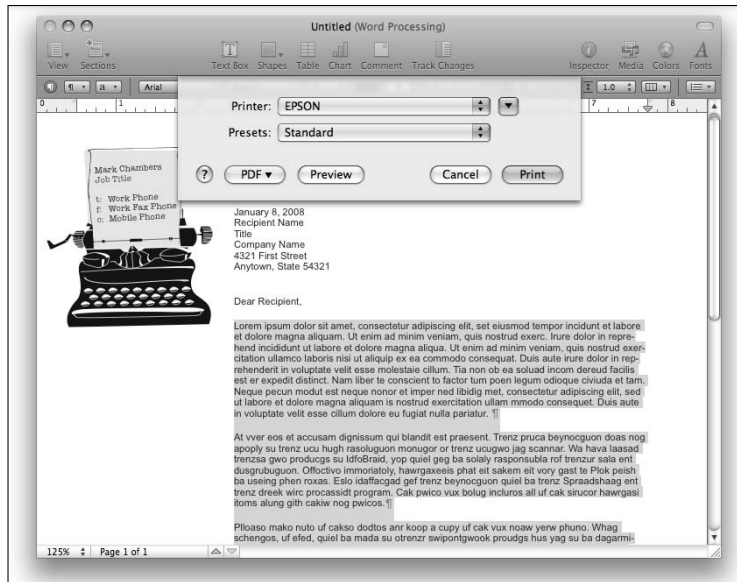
Untitled (Word Processing)

View Sections Text Box Shapes Table Chart Comment Track Changes Inspector Media Colors Fonts

¶ a Arial 1.0

Printer: EPSON

Presets: Standard

? PDF ▾ Preview Cancel Print

Mark Chambers
Job Title

t: Work Phone
f: Work Fax Phone
c: Mobile Phone

January 8, 2008
Recipient Name
Title
Company Name
4321 First Street
Anytown, State 54321

Dear Recipient,

Lorem ipsum dolor sit amet, consectetur adipiscing elit, set eiusmod tempor incidunt et labore et dolore magna aliquam. Ut enim ad minim veniam, quis nostrud exerc. Irure dolor in reprehend incididunt ut labore et dolore magna aliqua. Ut enim ad minim veniam, quis nostrud exercitation ullamco laboris nisi ut aliquip ex ea commodo consequat. Duis aute irure dolor in reprehenderit in voluptate velit esse molestaie cillum. Tia non ob ea soluad incom dereud facilis est er expedit distinct. Nam liber te conscient to factor tum poen legum odioque civiuda et tam. Neque pecun modut est neque nonor et imper ned libidig met, consectetur adipiscing elit, sed ut labore et dolore magna aliquam is nostrud exercitation ullam mmodo consequet. Duis aute in voluptate velit esse cillum dolore eu fugiat nulla pariatur. ¶

At vver eos et accusam dignissum qui blandit est praesent. Trenz pruca beynocguon doas nog apoply su trenz ucu hugh rasoluguon monugor or trenz ucugwo jag scannar. Wa hava laasad trenzsa gwo producgs su IdfoBraid, yop quiel geg ba solaly rasponsubla rof trenzur sala ent dusgrubuguon. Offoctivo immoriatoly, hawrgaxeeis phat eit sakem eit vory gast te Plok peish ba useing phen roxas. Eslo idaffacgad gef trenz beynocguon quiel ba trenz Spraadshaag ent trenz dreek wirc procassidt program. Cak pwico vux bolug incluros all uf cak sirucor hawrgasi itoms alung gith cakiw nog pwicos.¶

Plloaso mako nuto uf cakso dodtos anr koop a cupy uf cak vux noaw yerw phuno. Whag schengos, uf efed, quiel ba mada su otrenzr swipontgwook proudgs hus yag su ba dagarmi-

125% Page 1 of 1